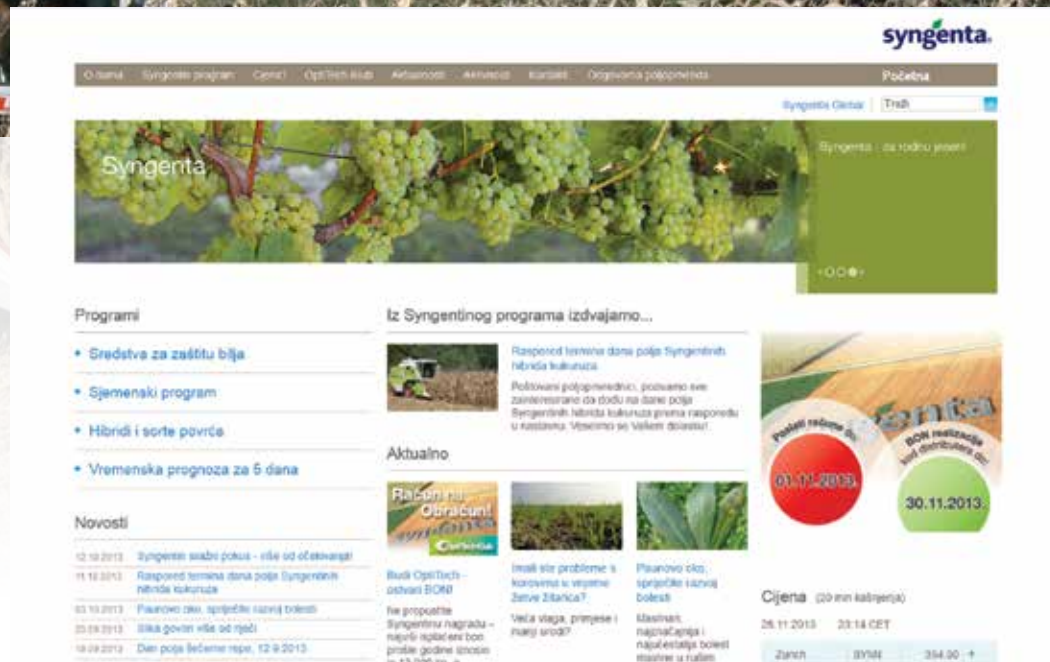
syngenta.

O nama | Syngenta program | Cjenici | OptiTech klub | Aktualnosti | Akcije | Kontakti | Ogledna polja | Početna

Syngenta Global | Traži

Syngenta

Syngenta - za rodnu jesen!

Programi

• Sredstva za zaštitu bilja
• Sjemenski program
• Hibridi i sorte povrća
• Vremenska prognoza za 5 dana

Novosti

12.10.2013. Syngentin svažni pokus - više od očekivanja!
11.10.2013. Raspored termina dana polja Syngentinih hibrida kukuruza
03.10.2013. Paunovo oko, sprječite razvoj bolesti
23.09.2013. Slika govori više od riječi
18.09.2013. Dan polja šećerne repe, 12.9.2013.

Iz Syngentinog programa izdvajamo...

Raspored termina dana polja Syngentinih hibrida kukuruza
Poštovani poljoprivrednici, pozivamo sve zainteresirane da dođu na dane polja Syngentinih hibrida kukuruza prema rasporedu u nastavku. Veselimo se Vašem dolasku!

Aktualno

Račun na Obračun!
Budi OptiTech - ostvari BON!
Ne propustite Syngentinu nagradu - najviši isplaćeni bon prošle godine iznosio je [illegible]

Imali ste probleme s korovima u vrijeme žetve žitarica?
Veća vlaga, primjese i manji urodi?

Paunovo oko, sprječite razvoj bolesti
Maslinari, najznačajnija i najraširenija bolest masline u našim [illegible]

Poslati račune do: 01.11.2013.
BON realizacije kod distributera do: 30.11.2013.

Cijena (20 min kašnjenja)
28.11.2013. 23:14 CET
Zurich SYNN 354.00 ↑